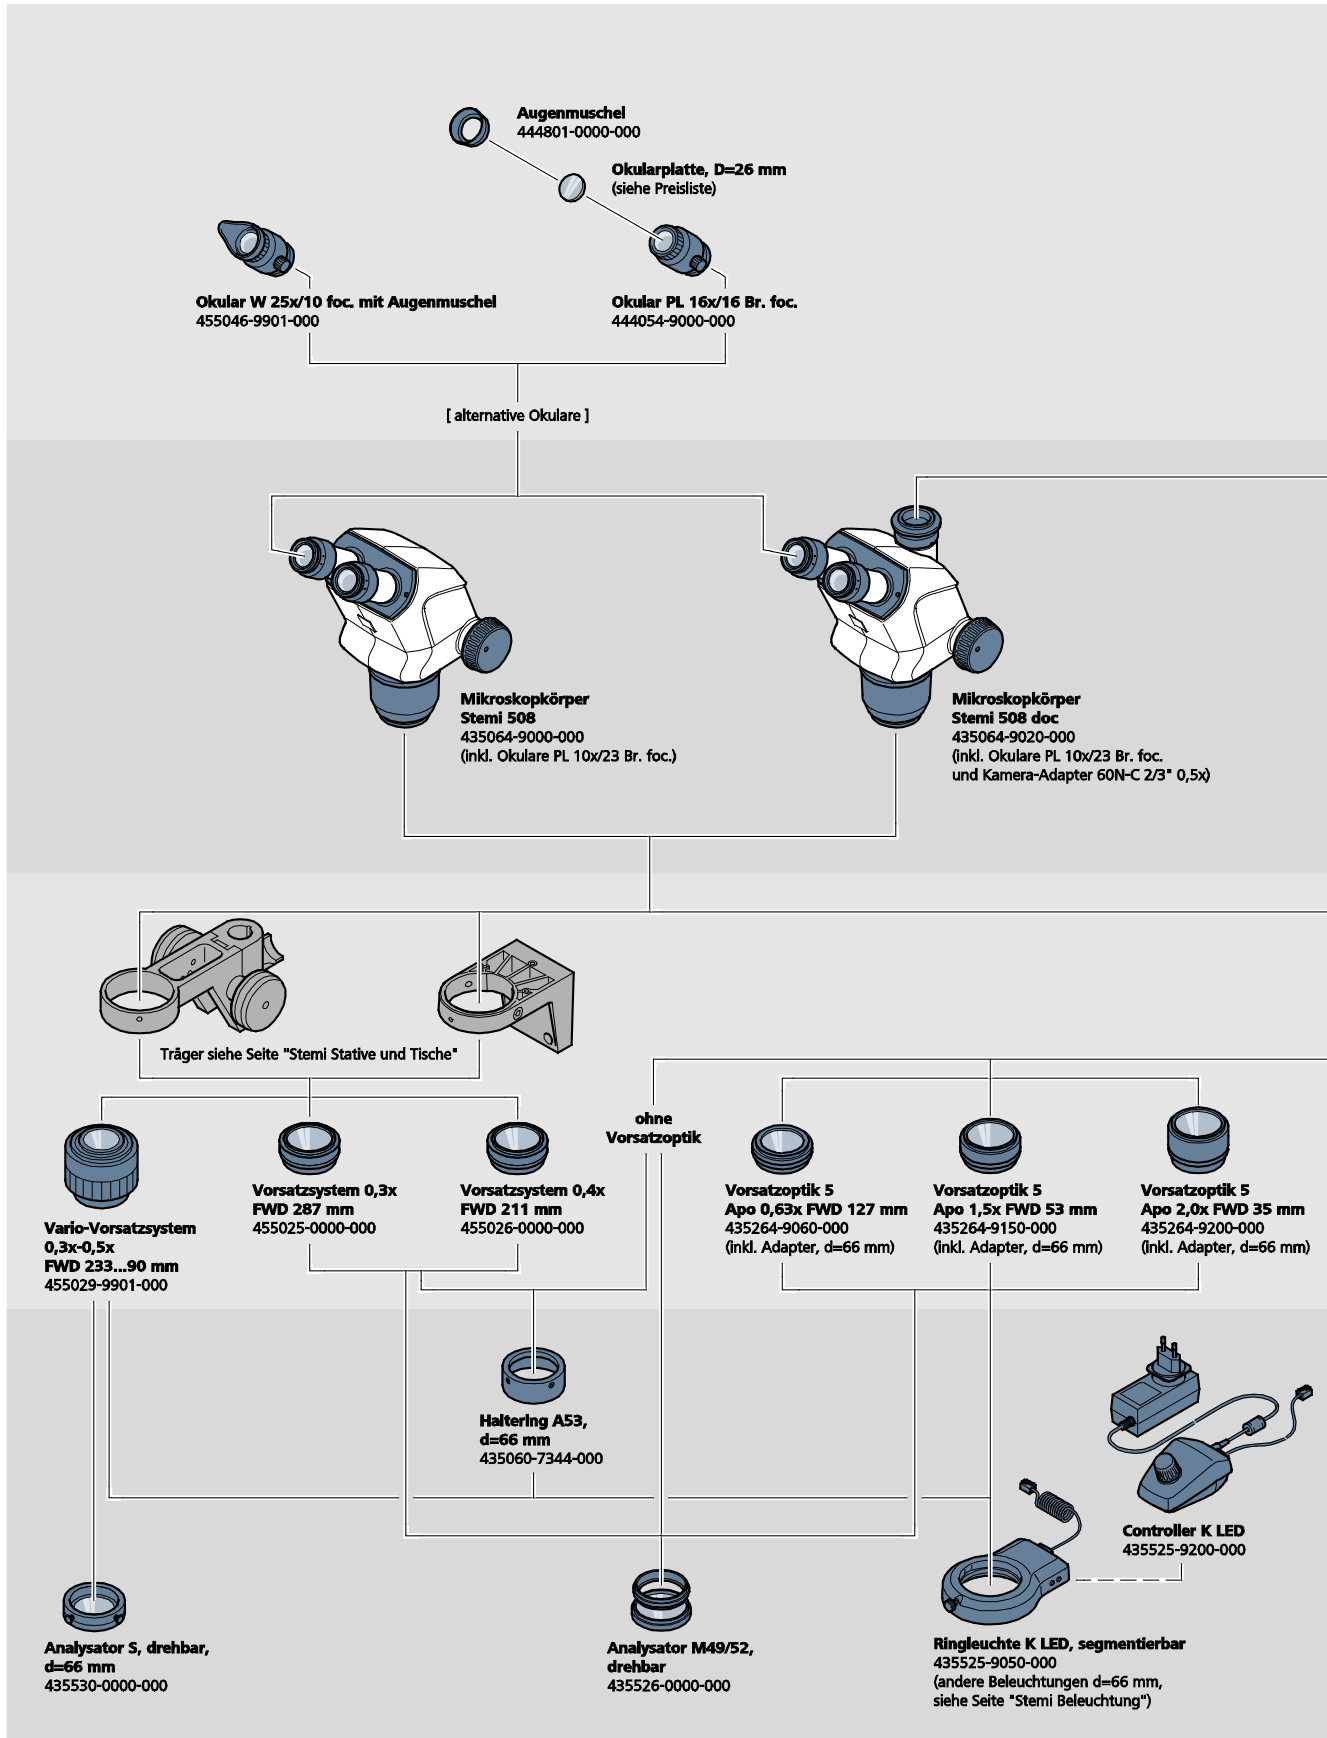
Augenmuschel
444801-0000-000

Okularplatte, D=26 mm
(siehe Preisliste)

Okular W 25x/10 foc. mit Augenmuschel
455046-9901-000

Okular PL 16x/16 Br. foc.
444054-9000-000

[ alternative Okulare ]

Mikroskopkörper
Stemi 508
435064-9000-000
(inkl. Okulare PL 10x/23 Br. foc.)

Mikroskopkörper
Stemi 508 doc
435064-9020-000
(inkl. Okulare PL 10x/23 Br. foc.
und Kamera-Adapter 60N-C 2/3" 0,5x)

Träger siehe Seite "Stemi Stative und Tische"

ohne
Vorsatzoptik

Vario-Vorsatzsystem
0,3x-0,5x
FWD 233...90 mm
455029-9901-000

Vorsatzsystem 0,3x
FWD 287 mm
455025-0000-000

Vorsatzsystem 0,4x
FWD 211 mm
455026-0000-000

Vorsatzoptik 5
Apo 0,63x FWD 127 mm
435264-9060-000
(inkl. Adapter, d=66 mm)

Vorsatzoptik 5
Apo 1,5x FWD 53 mm
435264-9150-000
(inkl. Adapter, d=66 mm)

Vorsatzoptik 5
Apo 2,0x FWD 35 mm
435264-9200-000
(inkl. Adapter, d=66 mm)

Haltering A53,
d=66 mm
435060-7344-000

Controller K LED
435525-9200-000

Analysator S, drehbar,
d=66 mm
435530-0000-000

Analysator M49/52,
drehbar
435526-0000-000

Ringleuchte K LED, segmentierbar
435525-9050-000
(andere Beleuchtungen d=66 mm,
siehe Seite "Stemi Beleuchtung")